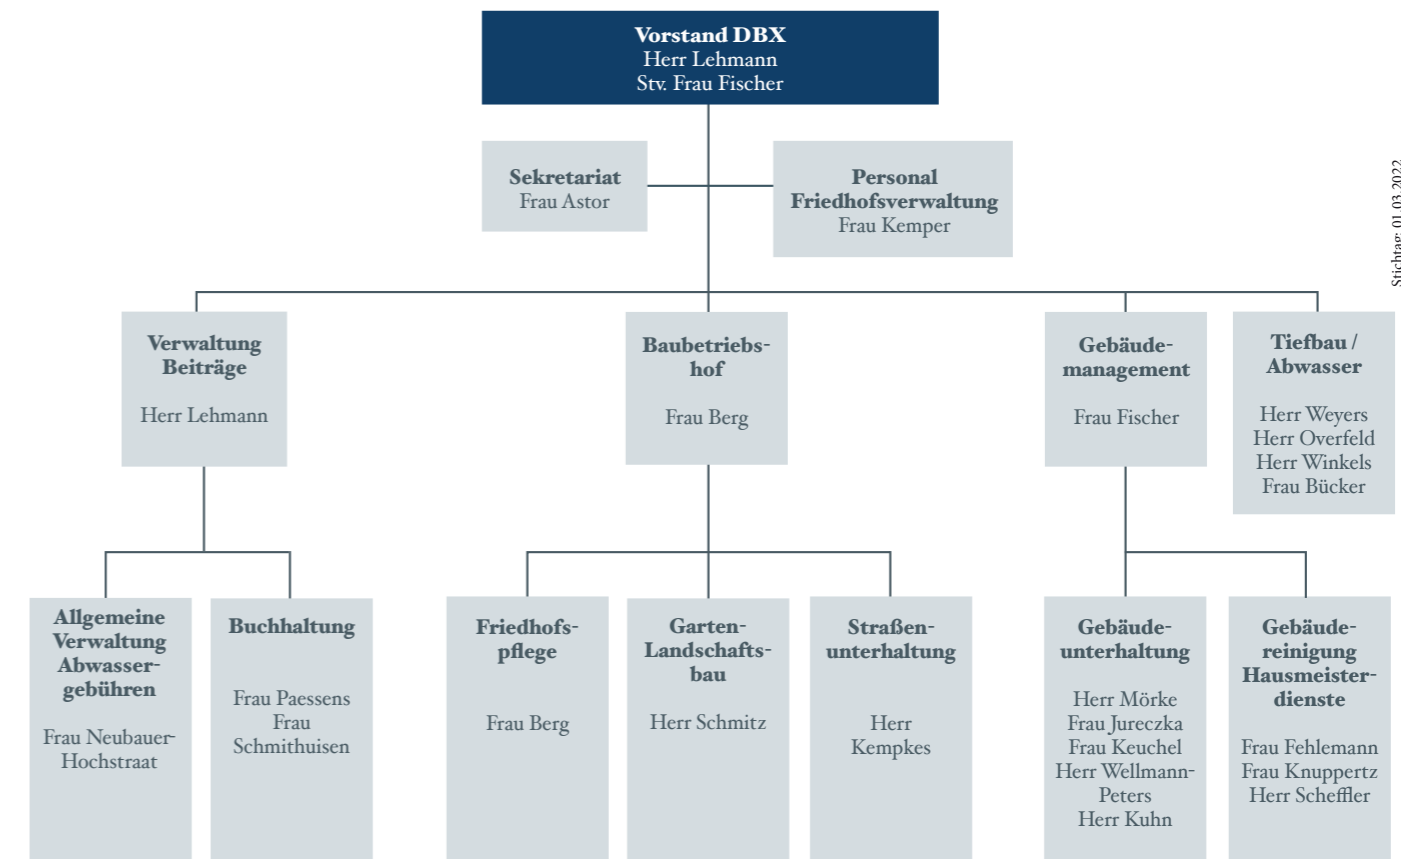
Vorstand DBX
Herr Lehmann
Stv. Frau Fischer

Sekretariat
Frau Astor

Personal
Friedhofsverwaltung
Frau Kemper

Stichtag: 01.03.2022

Verwaltung
Beiträge

Herr Lehmann

Baubetriebshof

Frau Berg

Gebäudemanagement

Frau Fischer

Tiefbau / Abwasser

Herr Weyers
Herr Overfeld
Herr Winkels
Frau Bücker

Allgemeine Verwaltung Abwassergebühren

Frau Neubauer-Hochstraat

Buchhaltung

Frau Paessens
Frau Schmithuisen

Friedhofspflege

Frau Berg

Garten-Landschaftsbau

Herr Schmitz

Straßenunterhaltung

Herr Kempkes

Gebäudeunterhaltung

Herr Mörke
Frau Jureczka
Frau Keuchel
Herr Wellmann-Peters
Herr Kuhn

Gebäudereinigung Hausmeisterdienste

Frau Fehlemann
Frau Knuppertz
Herr Scheffler